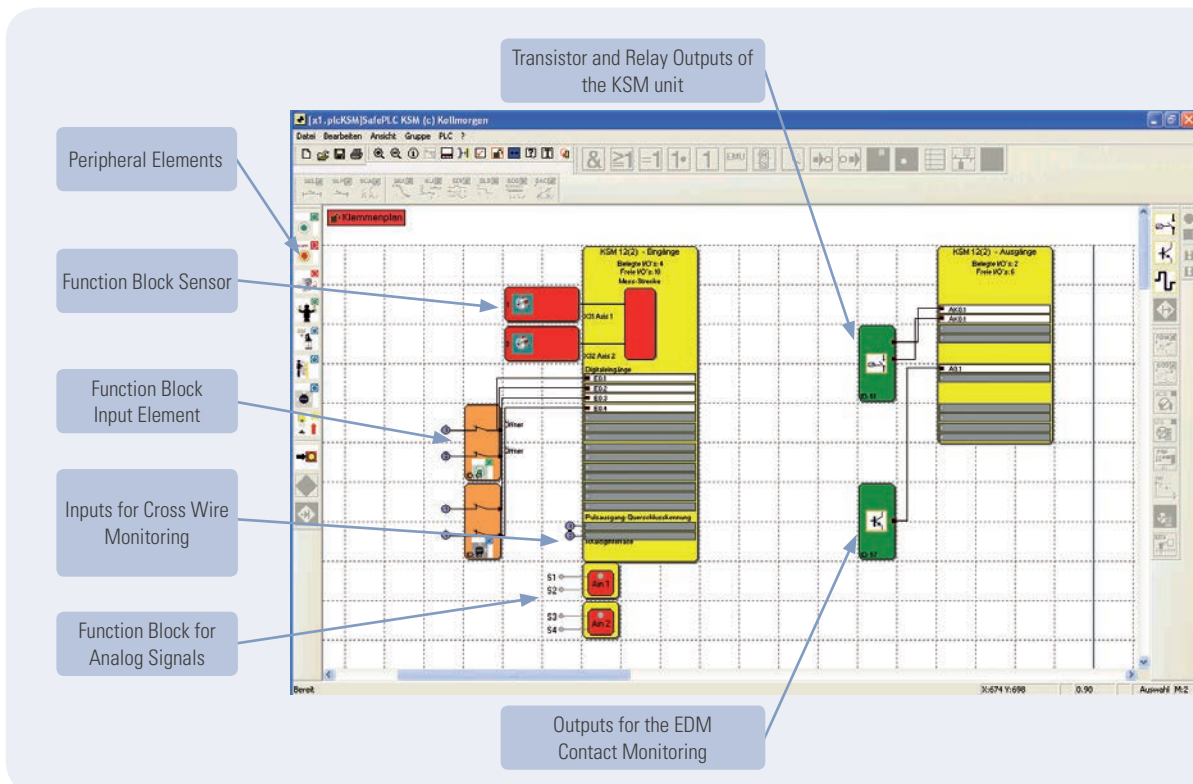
Transistor and Relay Outputs of the KSM unit

Peripheral Elements

Function Block Sensor

Function Block Input Element

Inputs for Cross Wire Monitoring

Function Block for Analog Signals

Outputs for the EDM Contact Monitoring

[x1.plcKSM]SafePLC KSM (c) Kollmorgen

Datei Bearbeiten Ansicht Gruppe PLC ?

Klemmenplan

KSM 12(2) - Eingänge
Belegte I/O's: 4
Freie I/O's: 10
Mess-Strecke

X31 Axis 1

X32 Axis 2

Digitaleingänge
E0.1
E0.2
E0.3
E0.4

Öffner

Öffner

Pulsausgang Querschlusserkennung

S1
S2
Ain 1

S3
S4
Ain 2

KSM 12(2) - Ausgänge
Belegte I/O's: 2
Freie I/O's: 6

AK0.1
AK0.1

A0.1

ID: 56

ID: 57

Bereit

X:674 Y:698

0.90

Auswahl M:2